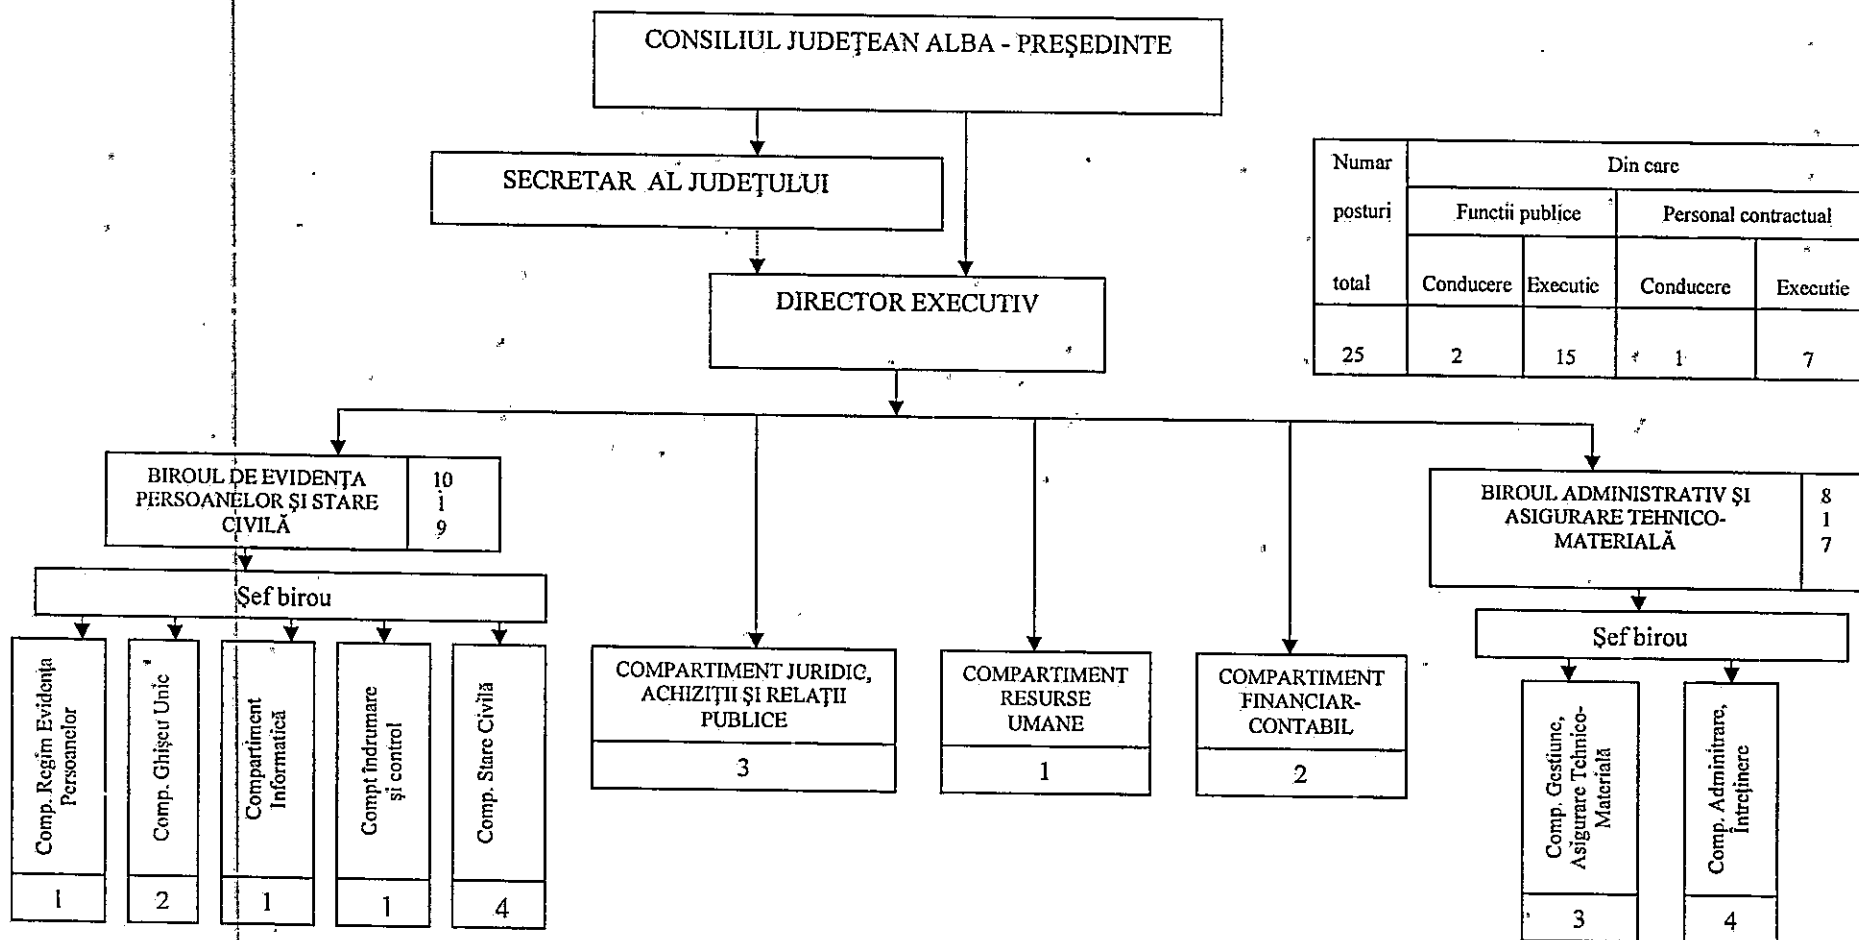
CONSILIUL JUDEŢEAN ALBA - PREŞEDINTE

SECRETAR AL JUDEŢULUI

DIRECTOR EXECUTIV

| Numar posturi total | Din care | | | |
|---|---|---|---|---|
| | Functii publice | | Personal contractual | |
| | Conducere | Executie | Conducere | Executie |
| 25 | 2 | 15 | 1 | 7 |

BIROUL DE EVIDENŢA PERSOANELOR ŞI STARE CIVILĂ | 10 1 9

Şef birou

Comp. Regim Evidenţa Persoanelor | 1

Comp. Ghişeu Unic | 2

Compartiment Informatică | 1

Compt îndrumare şi control | 1

Comp. Stare Civilă | 4

COMPARTIMENT JURIDIC, ACHIZIŢII ŞI RELAŢII PUBLICE | 3

COMPARTIMENT RESURSE UMANE | 1

COMPARTIMENT FINANCIAR-CONTABIL | 2

BIROUL ADMINISTRATIV ŞI ASIGURARE TEHNICO-MATERIALĂ | 8 1 7

Şef birou

Comp. Gestiune, Asigurare Tehnico-Materială | 3

Comp. Adminitrare, Întreţinere | 4